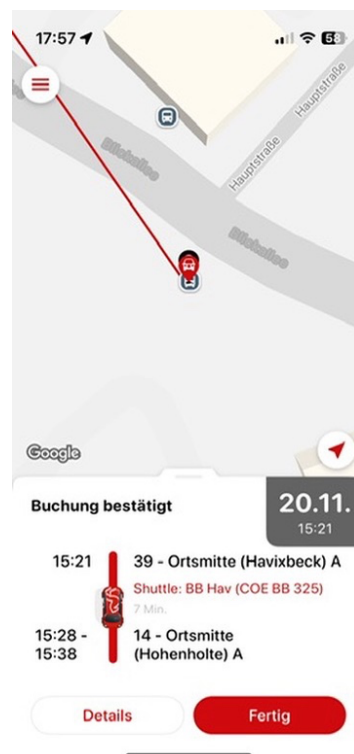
17:57 58

Hauptstraße
Hauptstraße
Blickallee
Blickallee

Google

Buchung bestätigt

20.11.
15:21

15:21 39 - Ortsmitte (Havixbeck) A
Shuttle: BB Hav (COE BB 325)
7 Min.
15:28 - 15:38 14 - Ortsmitte (Hohenholte) A

Details
Fertig